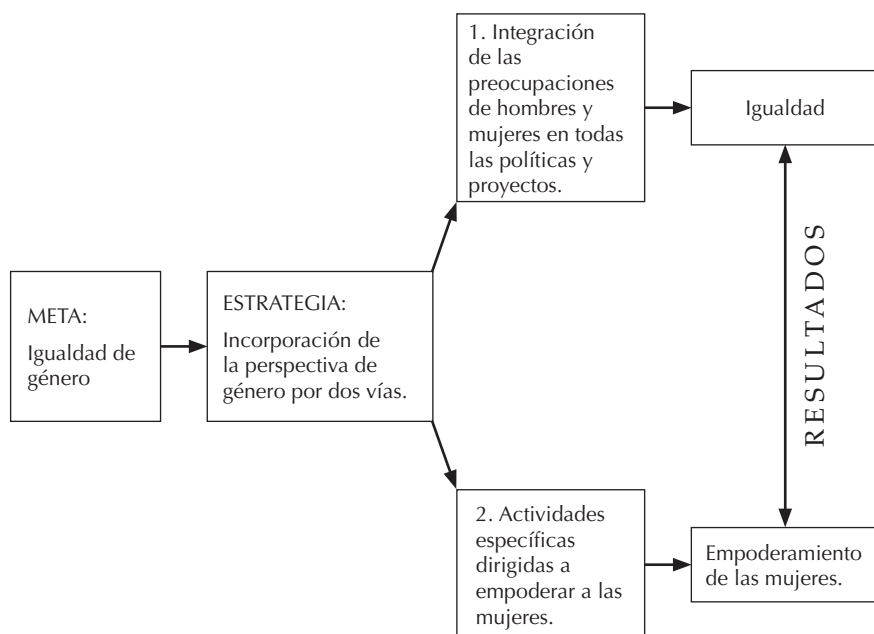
META:

Igualdad de género

ESTRATEGIA:

Incorporación de la perspectiva de género por dos vías.

1. Integración de las preocupaciones de hombres y mujeres en todas las políticas y proyectos.

Igualdad

2. Actividades específicas dirigidas a empoderar a las mujeres.

Empoderamiento de las mujeres.

RESULTADOS